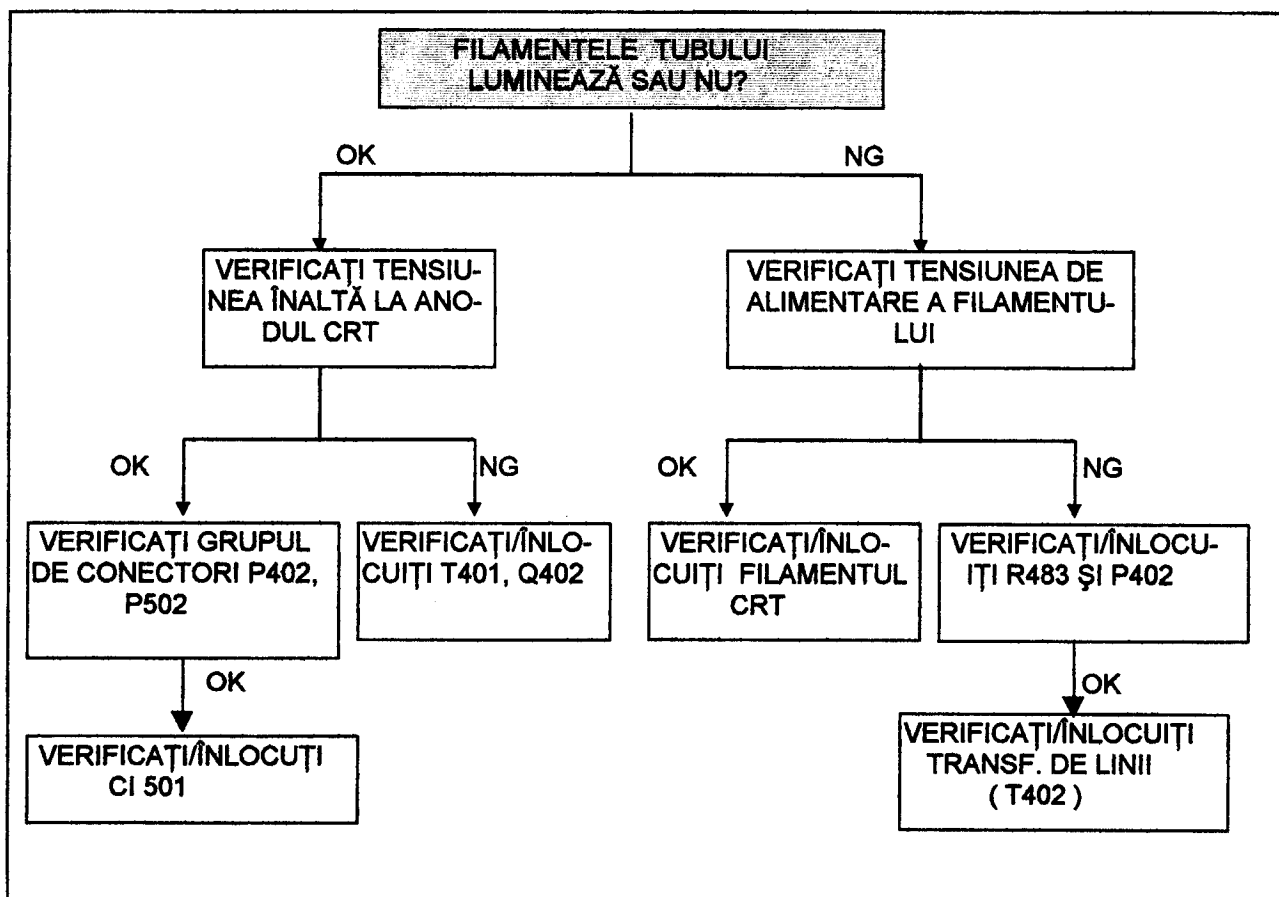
FILAMENTELE TUBULUI LUMINEAZĂ SAU NU?

OK

NG

VERIFICAŢI TENSIUNEA ÎNALTĂ LA ANODUL CRT

VERIFICAŢI TENSIUNEA DE ALIMENTARE A FILAMENTULUI

OK

NG

OK

NG

VERIFICAŢI GRUPUL DE CONECTORI P402, P502

VERIFICAŢI/ÎNLOCUIŢI T401, Q402

VERIFICAŢI/ÎNLOCUIŢI FILAMENTUL CRT

VERIFICAŢI/ÎNLOCUIŢI R483 ŞI P402

OK

OK

VERIFICAŢI/ÎNLOCUŢI CI 501

VERIFICAŢI/ÎNLOCUIŢI TRANSF. DE LINII ( T402 )